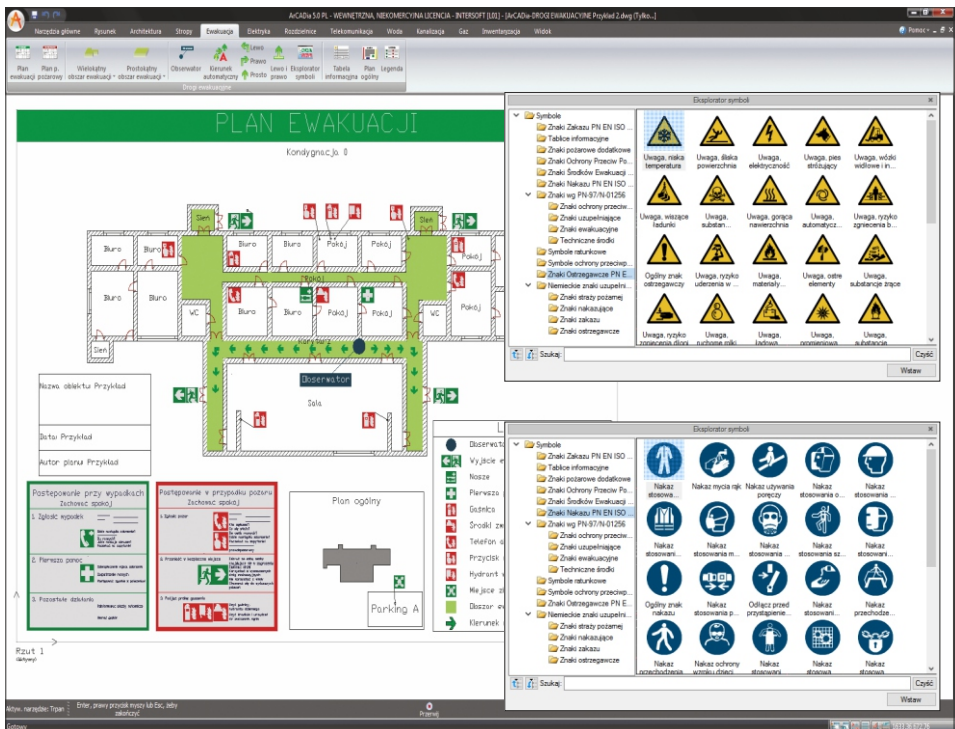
ArCADia 5.0 PL - WEWNĘTRZNA, NIEKOMERCYJNA LICENCJA - INTERSOFT [L01] - [ArCADia-DROGI EWAKUACYJNE Przykład 2.dwg (Tylko...]

Narzędzia główne Rysunek Architektura Stropy Ewakuacja Elektryka Rozdzielnice Telekomunikacja Woda Kanalizacja Gaz Inwentaryzacja Widok

Pomoc

Plan ewakuacji Plan p. pożarowy Wielokątny obszar ewakuacji Prostokątny obszar ewakuacji Obserwator Kierunek automatyczny Lewo Prawo Prosto Lewo i prawo Eksplorator symboli Tabela informacyjna Plan ogólny Legenda

Drogi ewakuacyjne

PLAN EWAKUACJI

Kondygnacja 0

Sień Biuro Biuro Biuro Biuro Pokój Pokój Pokój Sień Pokój Biuro Biuro WC Pokój Biuro Pokój Pokój WC Pokój Sień Korytarz Obserwator Sala

Nazwa obiektu Przykład

Dział Przykład

Autor planu Przykład

Postępowanie przy wypadkach
Zachowaj spokój

1. Zgłoś wypadek

2. Pierwsza pomoc

3. Pozostałe działania

Postępowanie w przypadku pożaru
Zachowaj spokój

1. Zgłoś pożar

2. Przestrzegaj kolejności działań

3. Podjąć próbę gaszenia

Plan ogólny

Parking A

Obserwator
Wyjście e
Nosze
Pierwsza
Gaśnica
Środki zw
Telefon a
Przycisk
Hydrant w
Miejsce z
Obszar ew
Kierunek

Rzut 1

Aktyw. narzędzie: Trpan

Enter, prawy przycisk myszy lub Esc, żeby zakończyć

Przerwij

Gotowy

Eksplorator symboli

Symbole
Znaki Zakazu PN EN ISO ...
Tablice informacyjne
Znaki pożarowe dodatkowe
Znaki Ochrony Przeciw Po...
Znaki Środków Ewakuacji ...
Znaki Nakazu PN EN ISO ...
Znaki wg PN-97/N-01256
Znaki ochrony przeciw...
Znaki uzupełniające
Znaki ewakuacyjne
Techniczne środki
Symbole ratunkowe
Symbole ochrony przeciwp...
Znaki Ostrzegawcze PN E...
Niemieckie znaki uzupełni...
Znaki straży pożarnej
Znaki nakazujące
Znaki zakazu
Znaki ostrzegawcze

Uwaga, niska temperatura
Uwaga, śliska powierzchnia
Uwaga, elektryczność
Uwaga, pies strzegący
Uwaga, wózki widłowe i in...
Uwaga, wiszące ładunki
Uwaga, substan...
Uwaga, gorąca nawierzchnia
Uwaga, automatycz...
Uwaga, ryzyko zgniecenia b...
Ogólny znak ostrzegawczy
Uwaga, ryzyko uderzenia w ...
Uwaga, materiały...
Uwaga, ostre elementy
Uwaga, substancje żrące
Uwaga, ryzyko zgniecenia dłoni
Uwaga, ruchome rolki
Uwaga, ładowa...
Uwaga, promieniowa...
Uwaga, substancje

Szukaj:
Czyść
Wstaw

Eksplorator symboli

Symbole
Znaki Zakazu PN EN ISO ...
Tablice informacyjne
Znaki pożarowe dodatkowe
Znaki Ochrony Przeciw Po...
Znaki Środków Ewakuacji ...
Znaki Nakazu PN EN ISO ...
Znaki wg PN-97/N-01256
Znaki ochrony przeciw...
Znaki uzupełniające
Znaki ewakuacyjne
Techniczne środki
Symbole ratunkowe
Symbole ochrony przeciwp...
Znaki Ostrzegawcze PN E...
Niemieckie znaki uzupełni...
Znaki straży pożarnej
Znaki nakazujące
Znaki zakazu
Znaki ostrzegawcze

Nakaz stosowa...
Nakaz mycia rąk
Nakaz używania poręczy
Nakaz stosowania o...
Nakaz stosowania ...
Nakaz stosowania ...
Nakaz stosowania m...
Nakaz stosowania ...
Nakaz stosowania sz...
Nakaz stosowania ...
Ogólny znak nakazu
Nakaz stosowania p...
Odłącz przed przystąpienie...
Nakaz stosowania ...
Nakaz przechodze...
Nakaz przechodzenia
Nakaz ochrony wzroku dzieci
Nakaz stosowa...
Nakaz stosowa...
Nakaz stosowa...

Szukaj:
Czyść
Wstaw